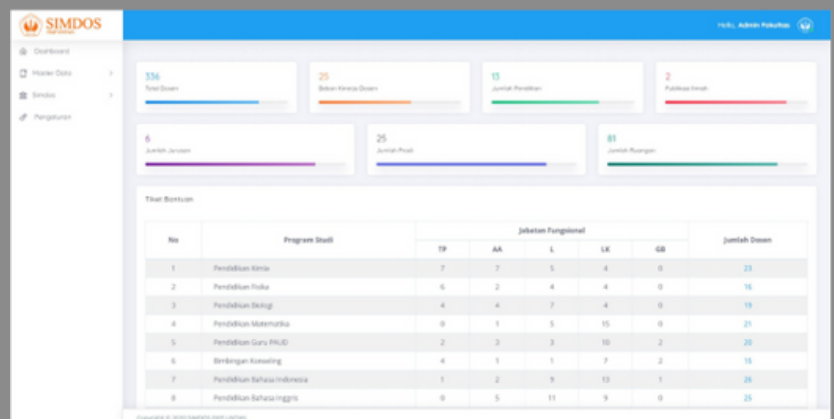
SIMDOS

Hello, Admin Fakultas

Dashboard

Master Data

Simdos

Pengaturan

336
Total Dosen

25
Beban Kinerja Dosen

13
Jumlah Penelitian

2
Publikasi Ilmiah

6
Jumlah Jurusan

25
Jumlah Prodi

81
Jumlah Ruangan

Tiket Bantuan

| No | Program Studi | TP | AA | L | LK | GB | Jumlah Dosen |
|---|---|---|---|---|---|---|---|
| | | Jabatan Fungsional | | | | | |
| 1 | Pendidikan Kimia | 7 | 7 | 5 | 4 | 0 | 23 |
| 2 | Pendidikan Fisika | 6 | 2 | 4 | 4 | 0 | 16 |
| 3 | Pendidikan Biologi | 4 | 4 | 7 | 4 | 0 | 19 |
| 4 | Pendidikan Matematika | 0 | 1 | 5 | 15 | 0 | 21 |
| 5 | Pendidikan Guru PAUD | 2 | 3 | 3 | 10 | 2 | 20 |
| 6 | Bimbingan Konseling | 4 | 1 | 1 | 7 | 2 | 15 |
| 7 | Pendidikan Bahasa Indonesia | 1 | 2 | 9 | 13 | 1 | 26 |
| 8 | Pendidikan Bahasa Inggris | 0 | 5 | 11 | 9 | 0 | 25 |

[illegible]